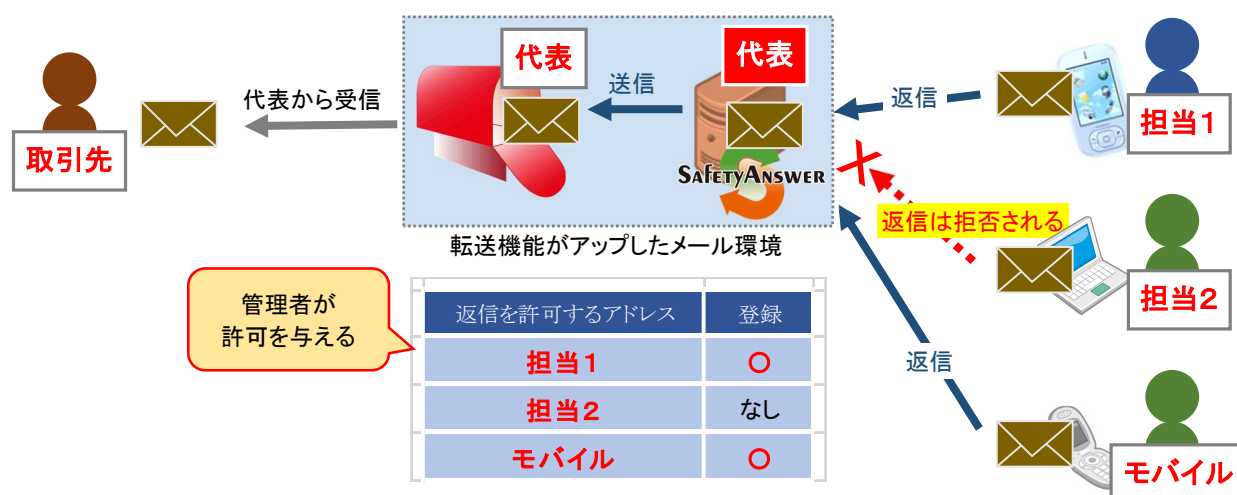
代表

代表

送信

SafetyAnswer

代表から受信

取引先

返信

担当1

返信は拒否される

担当2

返信

モバイル

転送機能がアップしたメール環境

管理者が許可を与える

| 返信を許可するアドレス | 登録 |
|---|---|
| 担当1 | ○ |
| 担当2 | なし |
| モバイル | ○ |